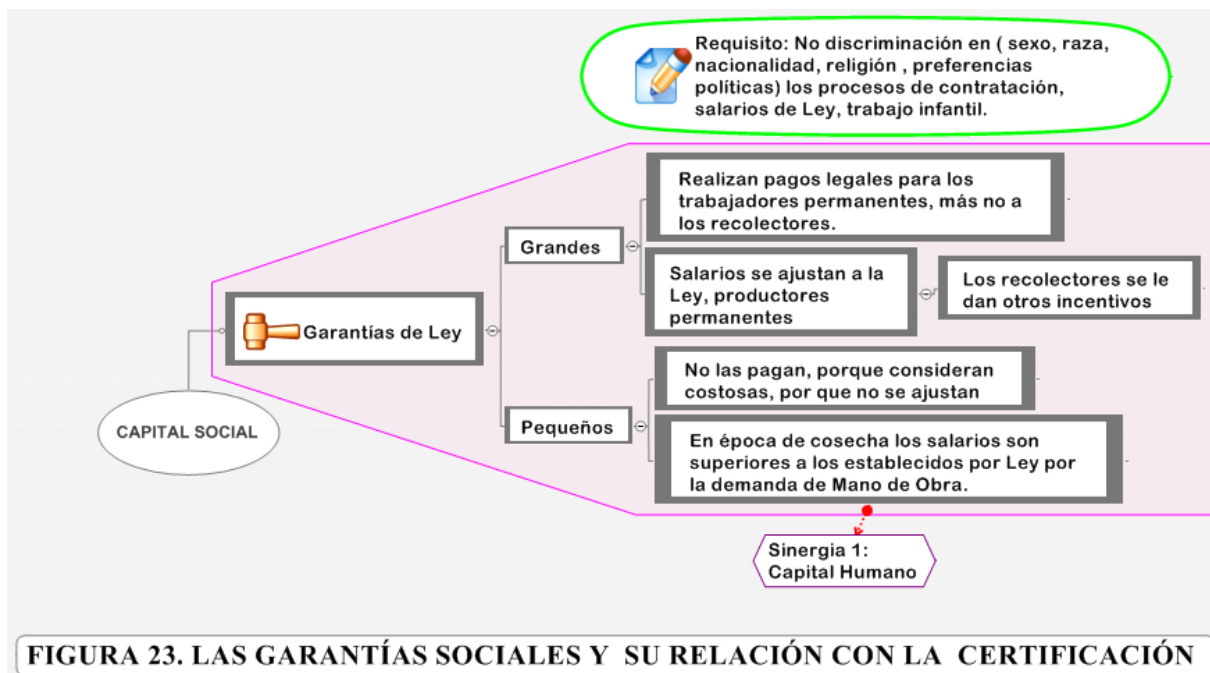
Requisito: No discriminación en ( sexo, raza, nacionalidad, religión , preferencias políticas) los procesos de contratación, salarios de Ley, trabajo infantil.

CAPITAL SOCIAL

Garantías de Ley

Grandes

Realizan pagos legales para los trabajadores permanentes, más no a los recolectores.

Salarios se ajustan a la Ley, productores permanentes

Los recolectores se le dan otros incentivos

Pequeños

No las pagan, porque consideran costosas, por que no se ajustan

En época de cosecha los salarios son superiores a los establecidos por Ley por la demanda de Mano de Obra.

Sinergia 1: Capital Humano

FIGURA 23. LAS GARANTÍAS SOCIALES Y SU RELACIÓN CON LA CERTIFICACIÓN